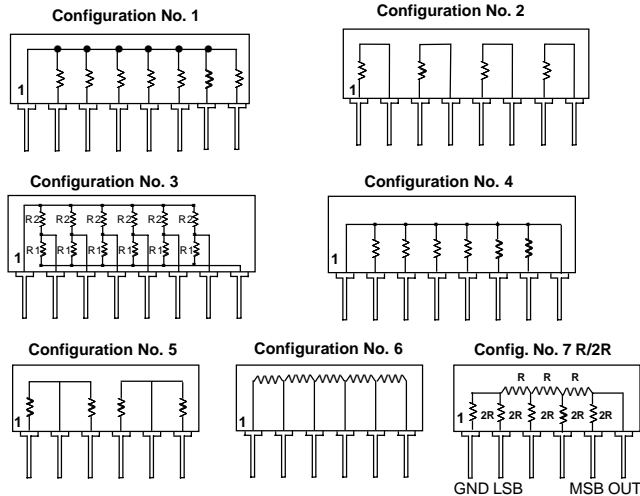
Configuration No. 1

1

Configuration No. 2

1

Configuration No. 3

R2 R2 R2 R2 R2 R2

R1 R1 R1 R1 R1 R1

1

Configuration No. 4

1

Configuration No. 5

1

Configuration No. 6

1

Config. No. 7 R/2R

R R R

1 2R 2R 2R 2R 2R

GND LSB MSB OUT